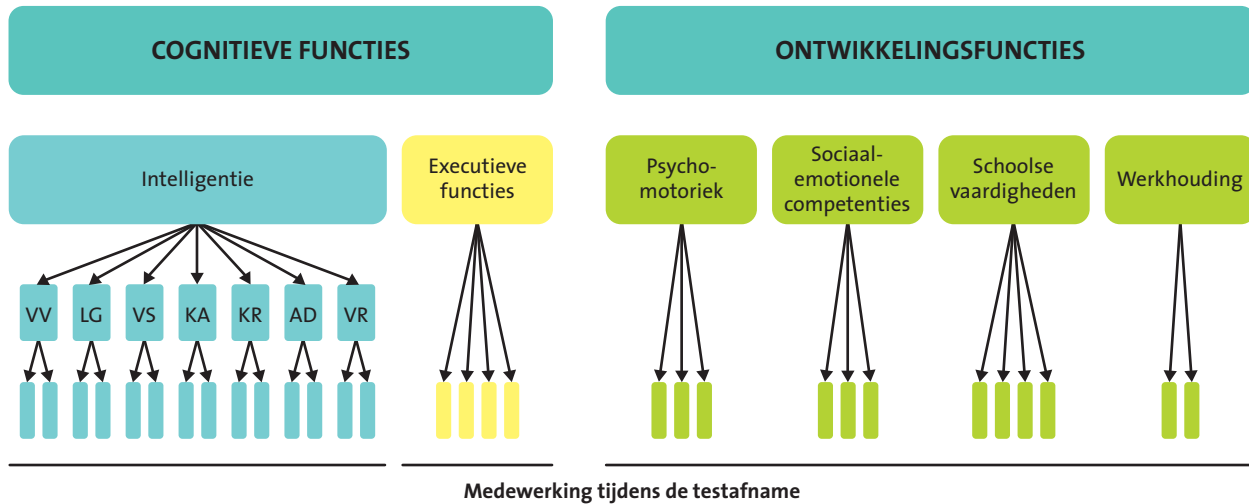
COGNITIEVE FUNCTIES

ONTWIKKELINGSFUNCTIES

Intelligentie

Executieve functies

Psychomotoriek

Sociaal-emotionele competenties

Schoolse vaardigheden

Werkhouding

VV LG VS KA KR AD VR

Medewerking tijdens de testafname